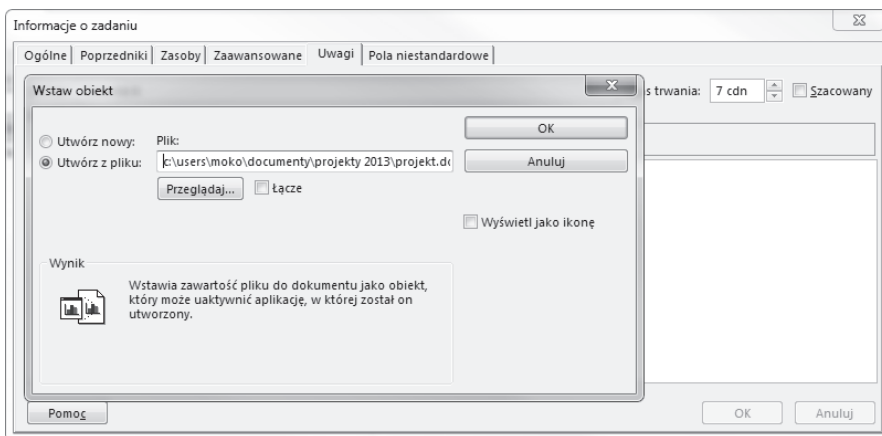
Informacje o zadaniu

Ogólne | Poprzedniki | Zasoby | Zaawansowane | Uwagi | Pola niestandardowe

s trwania: 7 cdn Szacowany

Wstaw obiekt

Utwórz nowy:
Utwórz z pliku:

Plik:
c:\users\moko\documenty\projekty 2013\projekt.d

Przeglądaj... Łącze

OK
Anuluj

Wyświetl jako ikonę

Wynik

Wstawia zawartość pliku do dokumentu jako obiekt, który może uaktywnić aplikację, w której został on utworzony.

Pomoc

OK Anuluj